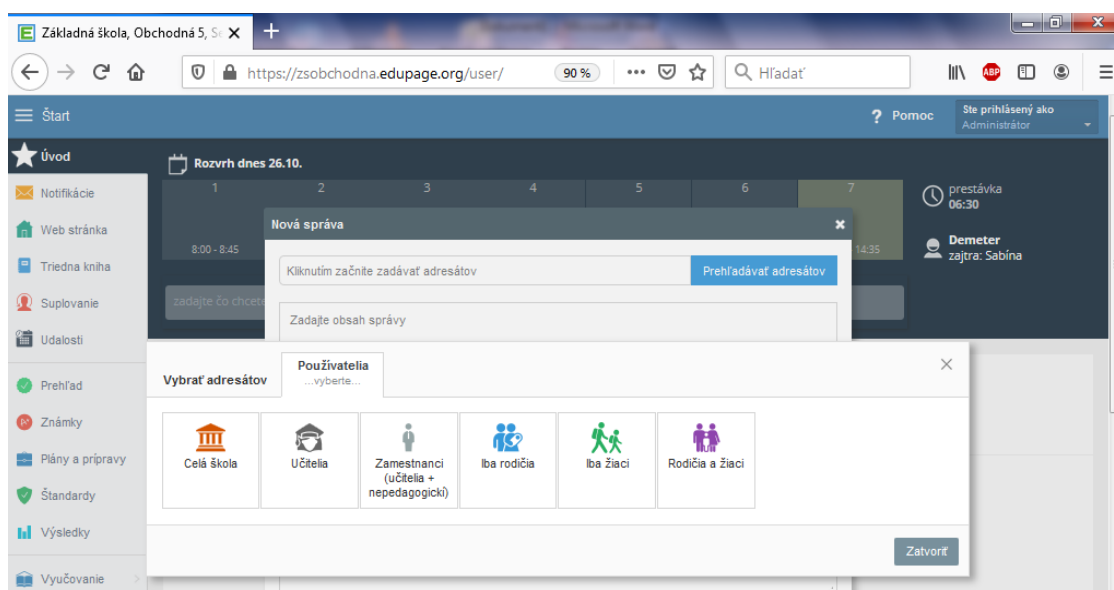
Základná škola, Obchodná 5, S
https://zsobchodna.edupage.org/user/
90 %
Hľadať

Štart
Pomoc
Ste prihlásený ako
Administrátor

Úvod
Notifikácie
Web stránka
Triedna kniha
Suplovanie
Udalosti
Prehľad
Známky
Plány a prípravy
Štandardy
Výsledky
Vyučovanie

Rozvrh dnes 26.10.
1
2
3
4
5
6
7
8:00 - 8:45
14:35
prestávka
06:30
Demeter
zajtra: Sabína
zadajte čo chcete

Nová správa
Kliknutím začnite zadávať adresátov
Prehľadávať adresátov
Zadajte obsah správy

Vybrať adresátov
Používatelia
...vyberte...
Celá škola
Učitelia
Zamestnanci (učitelia + nepedagogickí)
Iba rodičia
Iba žiaci
Rodičia a žiaci
Zatvoriť